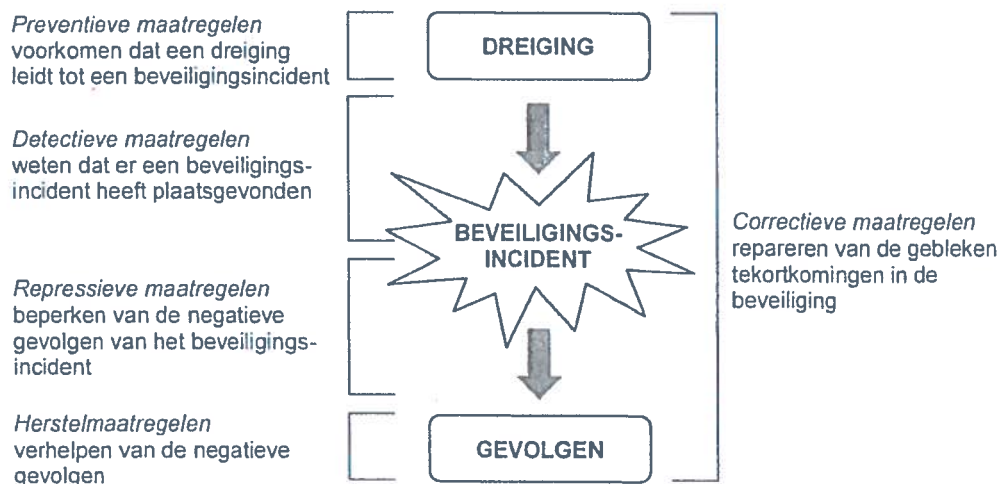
*Preventieve maatregelen*
voorkomen dat een dreiging leidt tot een beveiligingsincident

*Detectieve maatregelen*
weten dat er een beveiligingsincident heeft plaatsgevonden

*Repressieve maatregelen*
beperken van de negatieve gevolgen van het beveiligingsincident

*Herstelmaatregelen*
verhelpen van de negatieve gevolgen

DREIGING

BEVEILIGINGS-INCIDENT

GEVOLGEN

*Correctieve maatregelen*
repareren van de gebleken tekortkomingen in de beveiliging